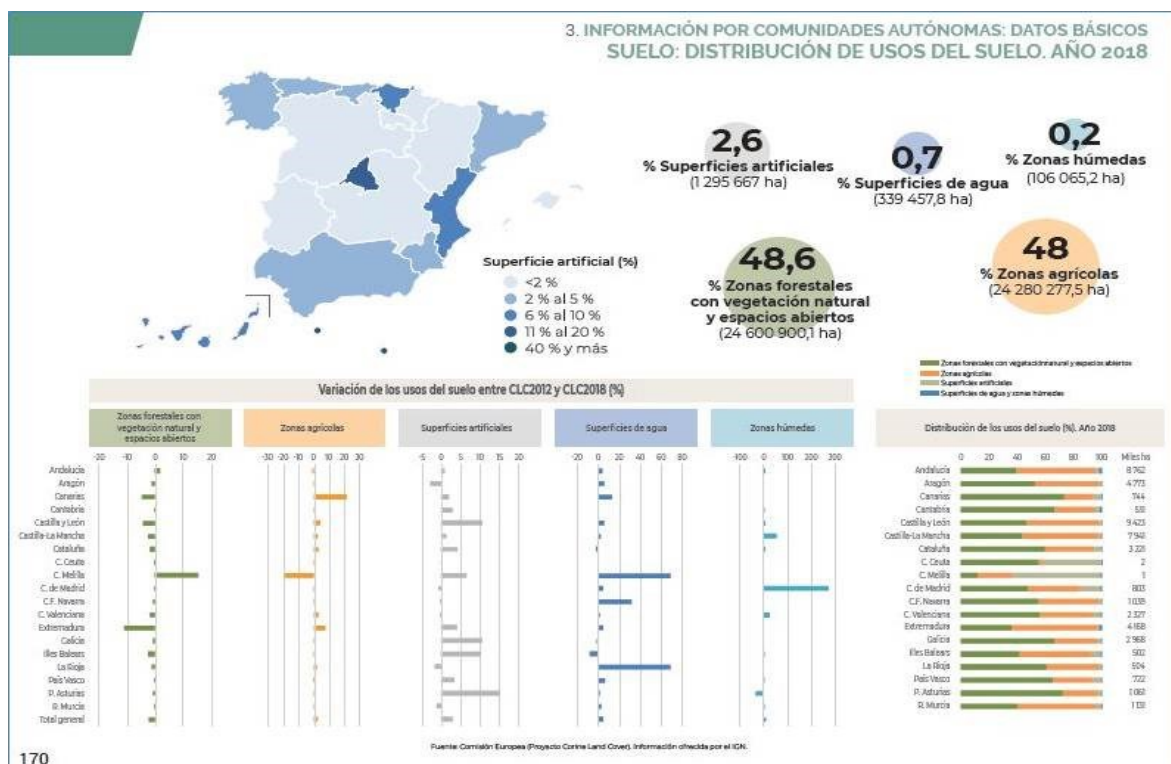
3. INFORMACIÓN POR COMUNIDADES AUTÓNOMAS: DATOS BÁSICOS
SUELO: DISTRIBUCIÓN DE USOS DEL SUELO. AÑO 2018

2,6
% Superficies artificiales
(1 295 667 ha)

0,7
% Superficies de agua
(339 457,8 ha)

0,2
% Zonas húmedas
(106 065,2 ha)

Superficie artificial (%)
<2 %
2 % al 5 %
6 % al 10 %
11 % al 20 %
40 % y más

48,6
% Zonas forestales con vegetación natural y espacios abiertos
(24 600 900,1 ha)

48
% Zonas agrícolas
(24 280 277,5 ha)

Zonas forestales con vegetación natural y espacios abiertos
Zonas agrícolas
Superficies artificiales
Superficies de agua y zonas húmedas

Variación de los usos del suelo entre CLC2012 y CLC2018 (%)

| Zonas forestales con vegetación natural y espacios abiertos | Zonas agrícolas | Superficies artificiales | Superficies de agua | Zonas húmedas |
|---|---|---|---|---|
| -20 -10 0 10 20 | -30 -20 -10 0 10 20 30 | -5 0 5 10 15 20 | -20 0 20 40 60 80 | -100 0 100 200 300 |

Andalucía
Aragón
Canarias
Cantabria
Castilla y León
Castilla-La Mancha
Cataluña
C. Ceuta
C. Melilla
C. de Madrid
C.F. Navarra
C. Valenciana
Extremadura
Galicia
Illes Balears
La Rioja
País Vasco
P. Asturias
R. Murcia
Total general

Distribución de los usos del suelo (%). Año 2018

0 20 40 60 80 100 Miles ha

| | Miles ha |
|---|---|
| Andalucía | 8 762 |
| Aragón | 4 773 |
| Canarias | 744 |
| Cantabria | 531 |
| Castilla y León | 9 423 |
| Castilla-La Mancha | 7 941 |
| Cataluña | 3 221 |
| C. Ceuta | 2 |
| C. Melilla | 1 |
| C. de Madrid | 803 |
| C.F. Navarra | 1 039 |
| C. Valenciana | 2 327 |
| Extremadura | 4 168 |
| Galicia | 2 968 |
| Illes Balears | 502 |
| La Rioja | 504 |
| País Vasco | 722 |
| P. Asturias | 1 061 |
| R. Murcia | 1 131 |

Fuente: Comisión Europea (Proyecto Corine Land Cover). Información ofrecida por el IGN.

170